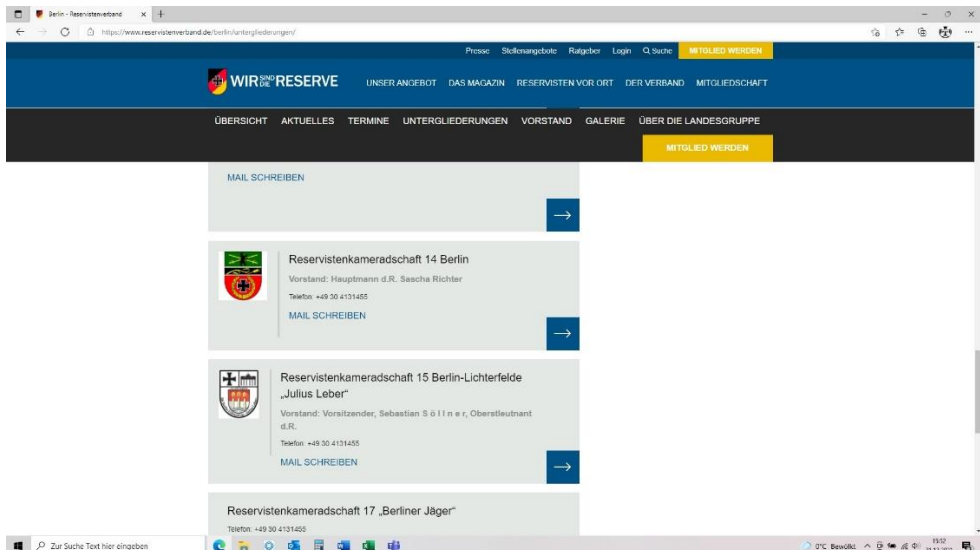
Berlin - Reservistenverband × +

https://www.reservistenverband.de/berlin/untergliederungen/

Presse Stellenangebote Ratgeber Login Suche MITGLIED WERDEN

WIR SIND DIE RESERVE UNSER ANGEBOT DAS MAGAZIN RESERVISTEN VOR ORT DER VERBAND MITGLIEDSCHAFT

ÜBERSICHT AKTUELLES TERMINE UNTERGLIEDERUNGEN VORSTAND GALERIE ÜBER DIE LANDESGRUPPE

MITGLIED WERDEN

MAIL SCHREIBEN

Reservistenkameradschaft 14 Berlin

Vorstand: Hauptmann d.R. Sascha Richter

Telefon: +49 30 4131455

MAIL SCHREIBEN

Reservistenkameradschaft 15 Berlin-Lichterfelde „Julius Leber"

Vorstand: Vorsitzender, Sebastian S ö l l n e r, Oberstleutnant d.R.

Telefon: +49 30 4131455

MAIL SCHREIBEN

Reservistenkameradschaft 17 „Berliner Jäger"

Telefon: +49 30 4131455

Zur Suche Text hier eingeben

0°C Bewölkt

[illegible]